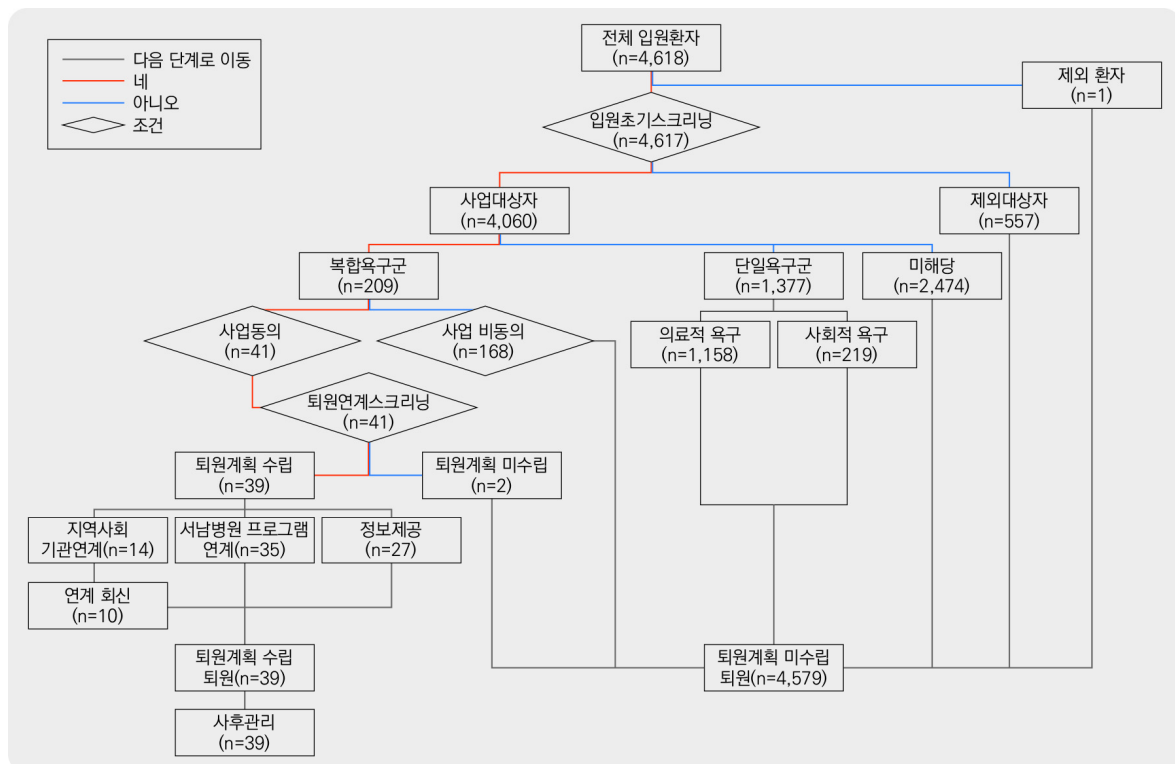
다음 단계로 이동
네
아니오
조건

전체 입원환자
(n=4,618)

제외 환자
(n=1)

입원초기스크리닝
(n=4,617)

사업대상자
(n=4,060)

제외대상자
(n=557)

복합욕구군
(n=209)

단일욕구군
(n=1,377)

미해당
(n=2,474)

사업동의
(n=41)

사업 비동의
(n=168)

의료적 욕구
(n=1,158)

사회적 욕구
(n=219)

퇴원연계스크리닝
(n=41)

퇴원계획 수립
(n=39)

퇴원계획 미수립
(n=2)

지역사회
기관연계(n=14)

서남병원 프로그램
연계(n=35)

정보제공
(n=27)

연계 회신
(n=10)

퇴원계획 수립
퇴원(n=39)

퇴원계획 미수립
퇴원(n=4,579)

사후관리
(n=39)